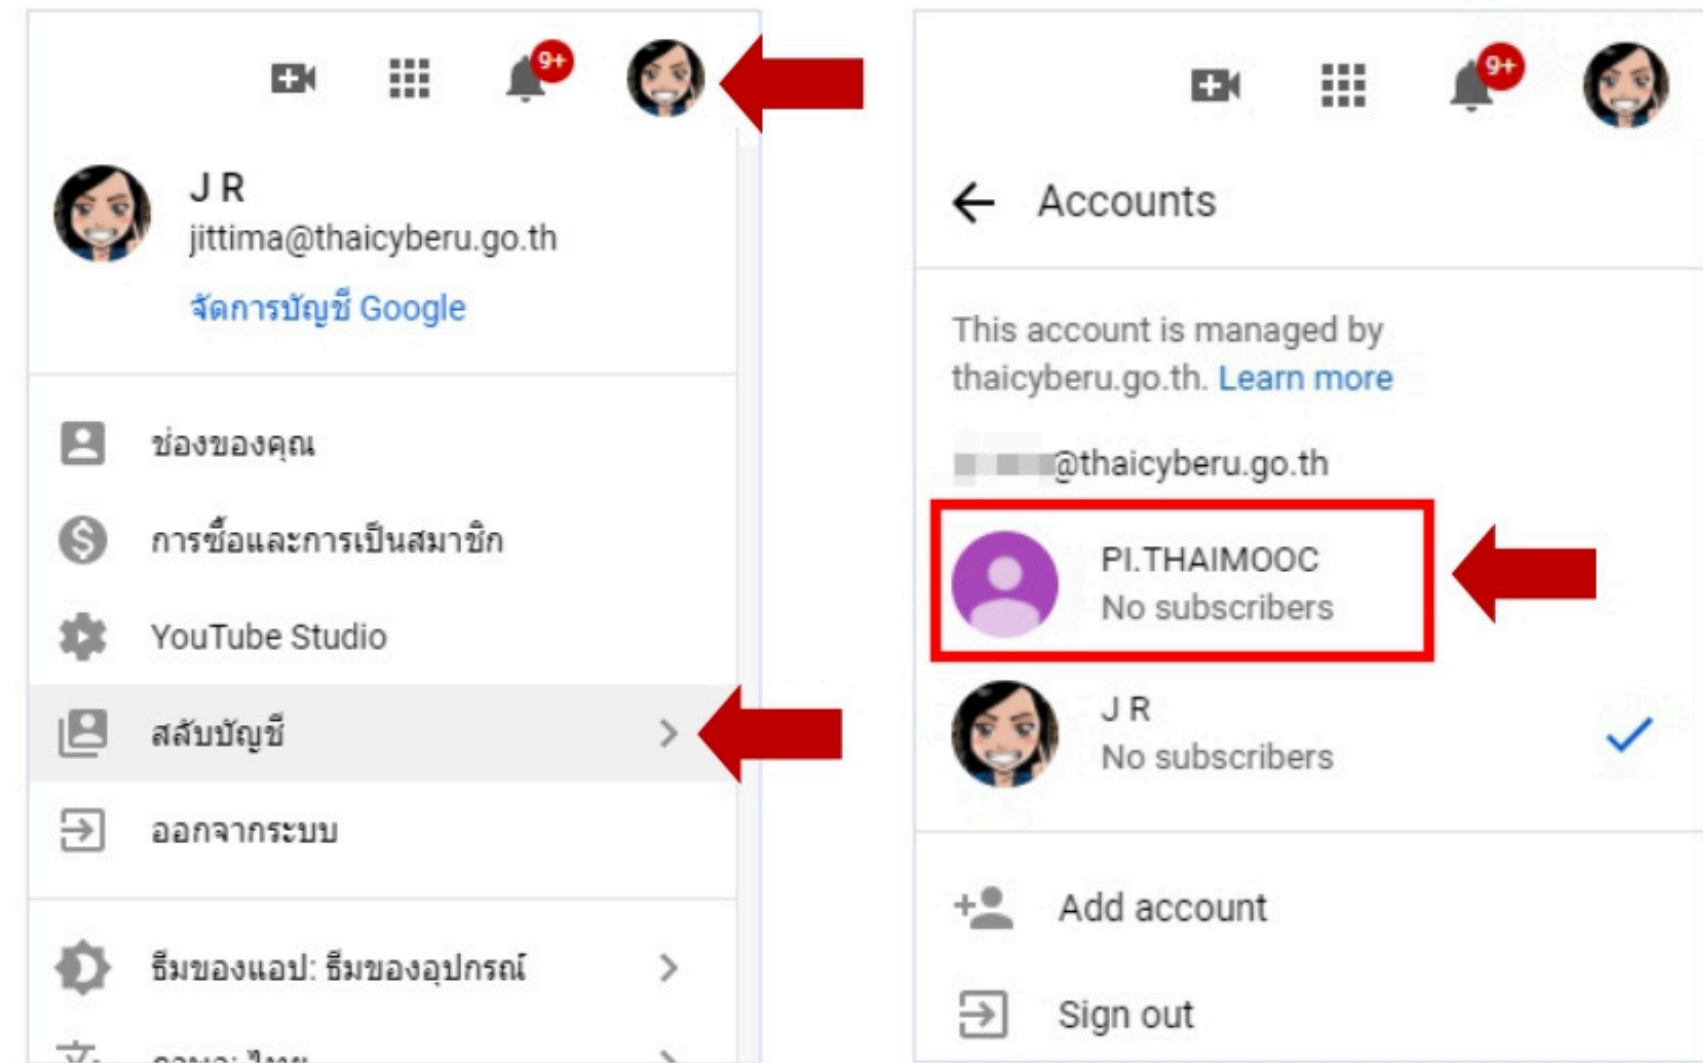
9+

J R
jittima@thaicyberu.go.th
จัดการบัญชี Google

ช่องของคุณ
การซื้อและการเป็นสมาชิก
YouTube Studio
สลับบัญชี
ออกจากระบบ

ธีมของแอป: ธีมของอุปกรณ์
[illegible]

9+

Accounts

This account is managed by thaicyberu.go.th. Learn more

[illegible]@thaicyberu.go.th

PI.THAIMOOC
No subscribers

J R
No subscribers

Add account
Sign out